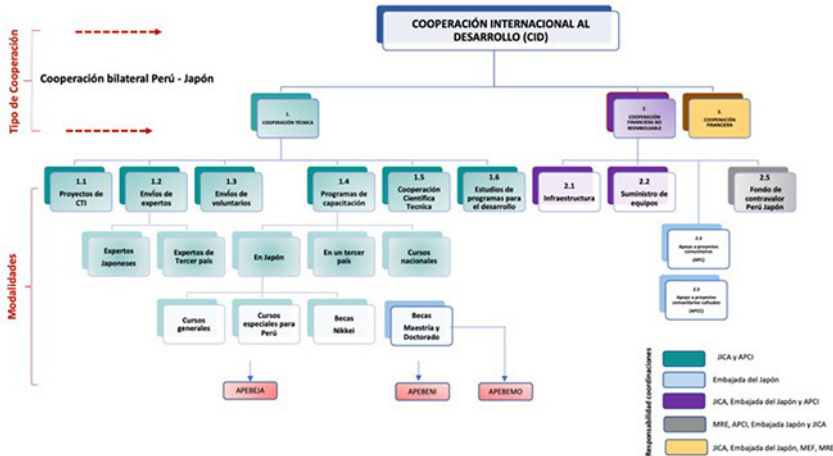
COOPERACIÓN INTERNACIONAL AL DESARROLLO (CID)

Tipo de Cooperación

Cooperación bilateral Perú - Japón

1. COOPERACIÓN TÉCNICA

2. COOPERACIÓN FINANCIERA NO REEMBOLSABLE

3. COOPERACIÓN FINANCIERA

Modalidades

1.1 Proyectos de CTI

1.2 Envíos de expertos

1.3 Envíos de voluntarios

1.4 Programas de capacitación

1.5 Cooperación Científica Tecnica

1.6 Estudios de programas para el desarrollo

2.1 Infraestructura

2.2 Suministro de equipos

2.5 Fondo de contravalor Perú Japón

Expertos Japoneses

Expertos de Tercer país

En Japón

En un tercer país

Cursos nacionales

2.3 Apoyo a proyectos comunitarios (APC)

2.4 Apoyo a proyectos comunitarios culturales (APCC)

Cursos generales

Cursos especiales para Perú

Becas Nikkei

Becas Maestría y Doctorado

APEBEJA

APEBENI

APEBEMO

Responsabilidad coordinaciones

JICA y APCI

Embajada del Japón

JICA, Embajada del Japón y APCI

MRE, APCI, Embajada Japón y JICA

JICA, Embajada del Japón, MEF, MRE